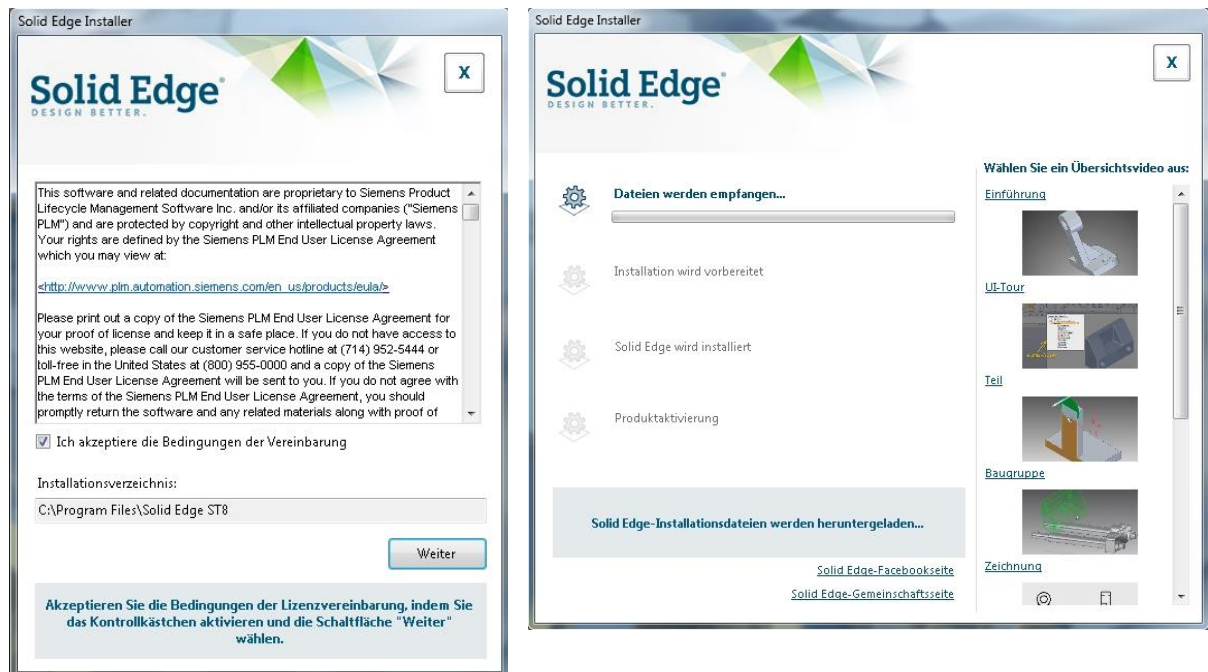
Solid Edge Installer

X

Solid Edge®
DESIGN BETTER.

This software and related documentation are proprietary to Siemens Product Lifecycle Management Software Inc. and/or its affiliated companies ("Siemens PLM") and are protected by copyright and other intellectual property laws. Your rights are defined by the Siemens PLM End User License Agreement which you may view at:

<http://www.plm.automation.siemens.com/en_us/products/eula/>

Please print out a copy of the Siemens PLM End User License Agreement for your proof of license and keep it in a safe place. If you do not have access to this website, please call our customer service hotline at (714) 952-5444 or toll-free in the United States at (800) 955-0000 and a copy of the Siemens PLM End User License Agreement will be sent to you. If you do not agree with the terms of the Siemens PLM End User License Agreement, you should promptly return the software and any related materials along with proof of

Ich akzeptiere die Bedingungen der Vereinbarung

Installationsverzeichnis:

C:\Program Files\Solid Edge ST8

Weiter

Akzeptieren Sie die Bedingungen der Lizenzvereinbarung, indem Sie das Kontrollkästchen aktivieren und die Schaltfläche "Weiter" wählen.

Solid Edge Installer

X

Solid Edge®
DESIGN BETTER.

Dateien werden empfangen...

Installation wird vorbereitet

Solid Edge wird installiert

Produktaktivierung

Solid Edge-Installationsdateien werden heruntergeladen...

Solid Edge-Facebookseite

Solid Edge-Gemeinschaftsseite

Wählen Sie ein Übersichtsvideo aus:

Einführung

UI-Tour

Teil

Baugruppe

Zeichnung